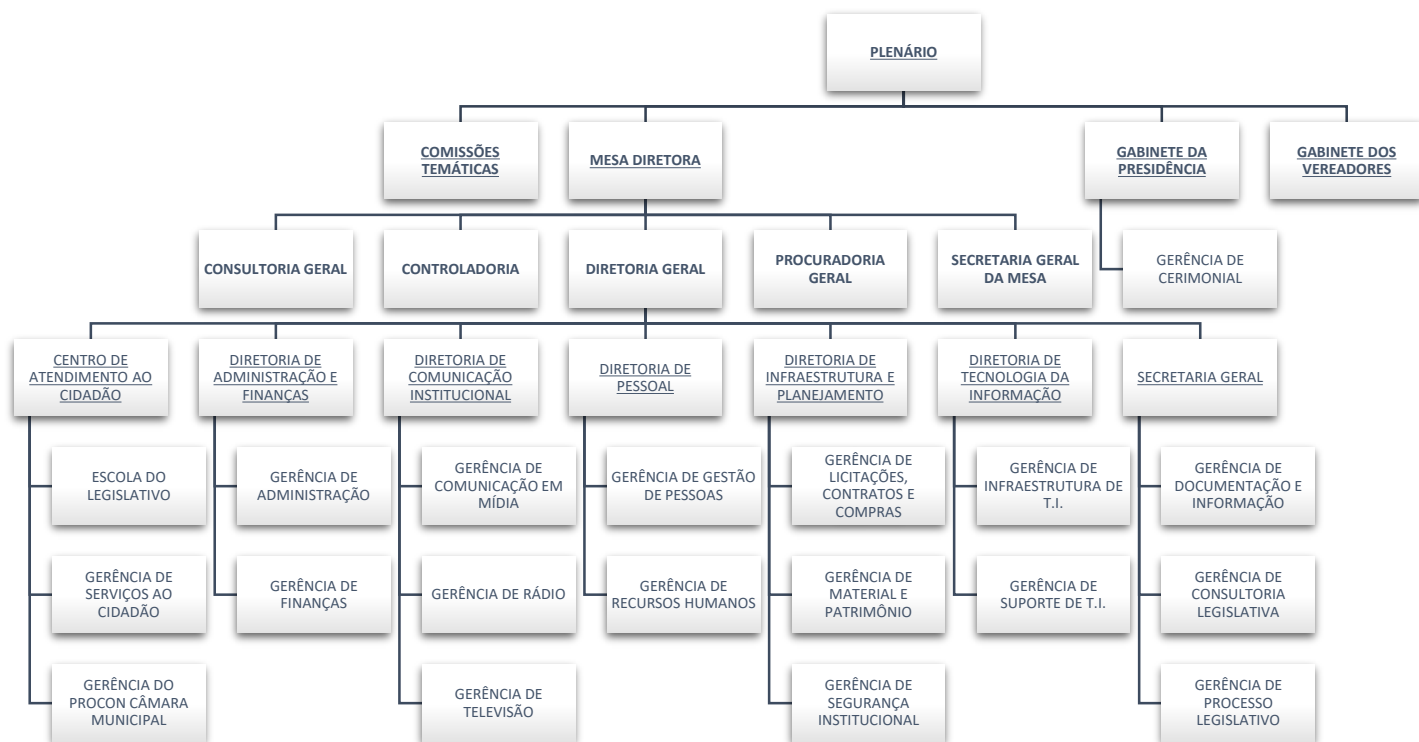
PLENÁRIO

COMISSÕES TEMÁTICAS

MESA DIRETORA

GABINETE DA PRESIDÊNCIA

GABINETE DOS VEREADORES

CONSULTORIA GERAL

CONTROLADORIA

DIRETORIA GERAL

PROCURADORIA GERAL

SECRETARIA GERAL DA MESA

GERÊNCIA DE CERIMONIAL

CENTRO DE ATENDIMENTO AO CIDADÃO

DIRETORIA DE ADMINISTRAÇÃO E FINANÇAS

DIRETORIA DE COMUNICAÇÃO INSTITUCIONAL

DIRETORIA DE PESSOAL

DIRETORIA DE INFRAESTRUTURA E PLANEJAMENTO

DIRETORIA DE TECNOLOGIA DA INFORMAÇÃO

SECRETARIA GERAL

ESCOLA DO LEGISLATIVO

GERÊNCIA DE SERVIÇOS AO CIDADÃO

GERÊNCIA DO PROCON CÂMARA MUNICIPAL

GERÊNCIA DE ADMINISTRAÇÃO

GERÊNCIA DE FINANÇAS

GERÊNCIA DE COMUNICAÇÃO EM MÍDIA

GERÊNCIA DE RÁDIO

GERÊNCIA DE TELEVISÃO

GERÊNCIA DE GESTÃO DE PESSOAS

GERÊNCIA DE RECURSOS HUMANOS

GERÊNCIA DE LICITAÇÕES, CONTRATOS E COMPRAS

GERÊNCIA DE MATERIAL E PATRIMÔNIO

GERÊNCIA DE SEGURANÇA INSTITUCIONAL

GERÊNCIA DE INFRAESTRUTURA DE T.I.

GERÊNCIA DE SUPORTE DE T.I.

GERÊNCIA DE DOCUMENTAÇÃO E INFORMAÇÃO

GERÊNCIA DE CONSULTORIA LEGISLATIVA

GERÊNCIA DE PROCESSO LEGISLATIVO